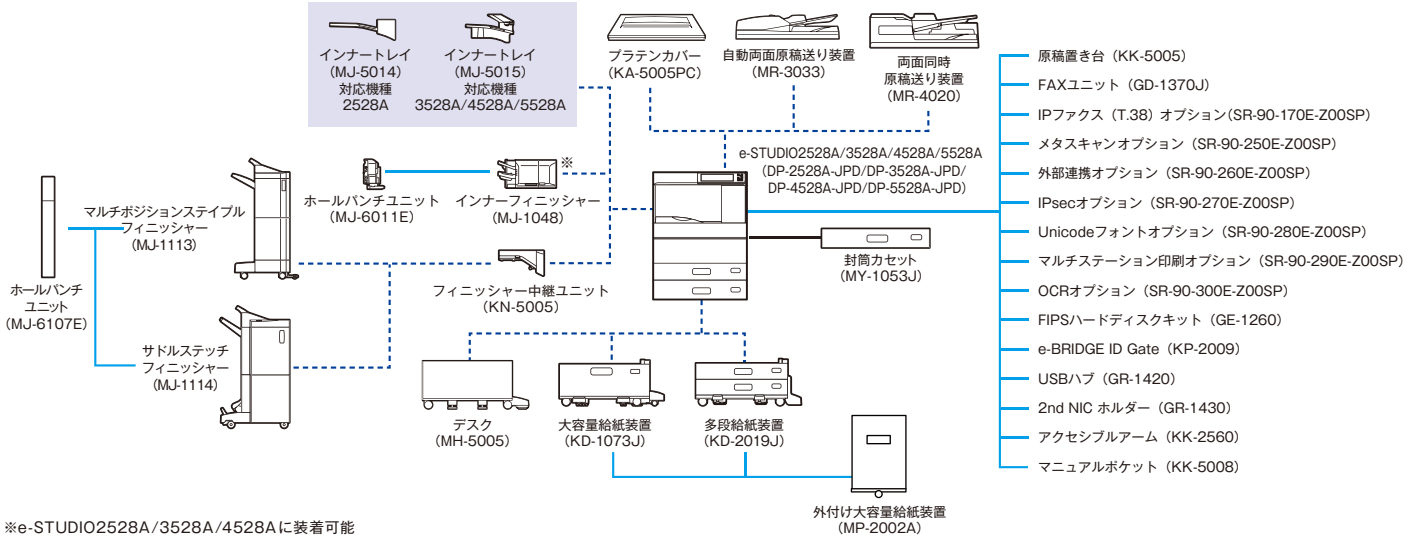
インナートレイ
(MJ-5014)
対応機種
2528A

インナートレイ
(MJ-5015)
対応機種
3528A/4528A/5528A

プラテンカバー
(KA-5005PC)

自動両面原稿送り装置
(MR-3033)

両面同時
原稿送り装置
(MR-4020)

原稿置き台（KK-5005）
FAXユニット（GD-1370J）
IPファクス（T.38）オプション(SR-90-170E-Z00SP)
メタスキャンオプション（SR-90-250E-Z00SP）
外部連携オプション（SR-90-260E-Z00SP）
IPsecオプション（SR-90-270E-Z00SP）
Unicodeフォントオプション（SR-90-280E-Z00SP）
マルチステーション印刷オプション（SR-90-290E-Z00SP）
OCRオプション（SR-90-300E-Z00SP）
FIPSハードディスクキット（GE-1260）
e-BRIDGE ID Gate（KP-2009）
USBハブ（GR-1420）
2nd NIC ホルダー（GR-1430）
アクセシブルアーム（KK-2560）
マニュアルポケット（KK-5008）

e-STUDIO2528A/3528A/4528A/5528A
(DP-2528A-JPD/DP-3528A-JPD/
DP-4528A-JPD/DP-5528A-JPD)

ホールパンチユニット
(MJ-6011E)

インナーフィニッシャー
(MJ-1048)
※

マルチポジションステイプル
フィニッシャー
(MJ-1113)

封筒カセット
(MY-1053J)

ホールパンチ
ユニット
(MJ-6107E)

フィニッシャー中継ユニット
(KN-5005)

サドルステッチ
フィニッシャー
(MJ-1114)

デスク
(MH-5005)

大容量給紙装置
(KD-1073J)

多段給紙装置
(KD-2019J)

外付け大容量給紙装置
(MP-2002A)

※e-STUDIO2528A/3528A/4528Aに装着可能